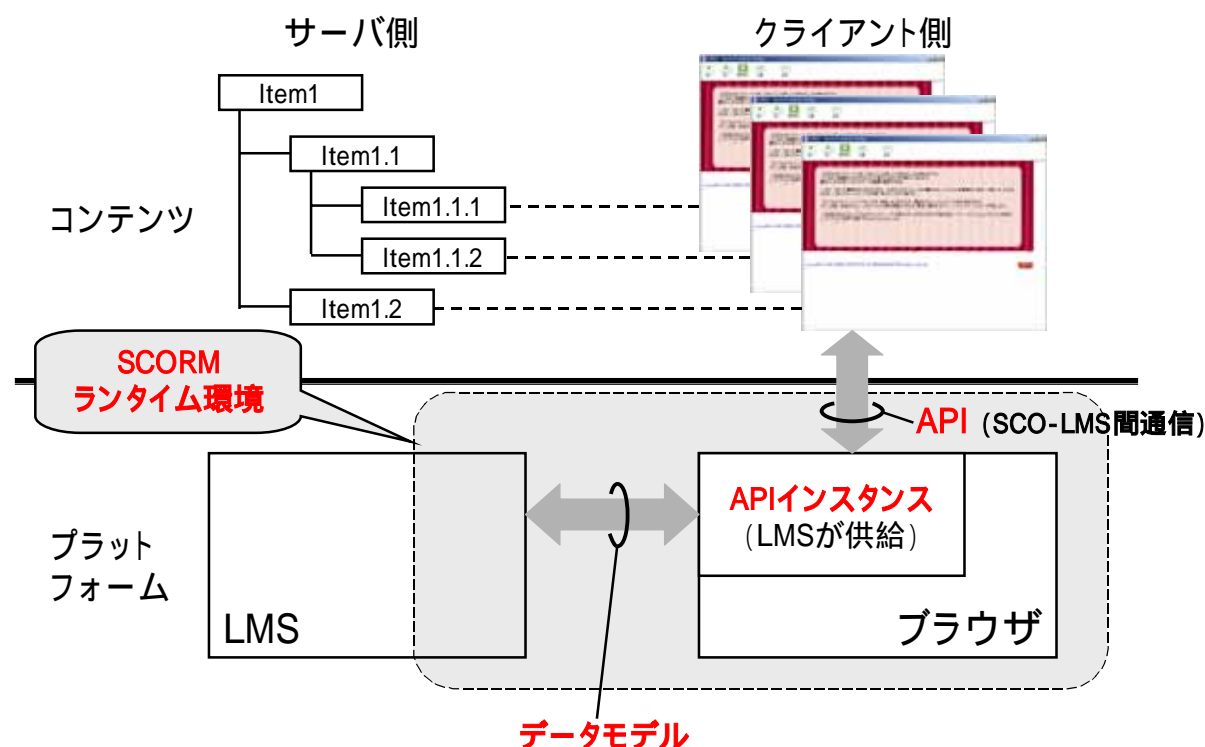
サーバ側

クライアント側

Item1

Item1.1

Item1.1.1

Item1.1.2

Item1.2

コンテンツ

SCORM
ランタイム環境

API（SCO-LMS間通信）

APIインスタンス
（LMSが供給）

プラット
フォーム

LMS

ブラウザ

データモデル